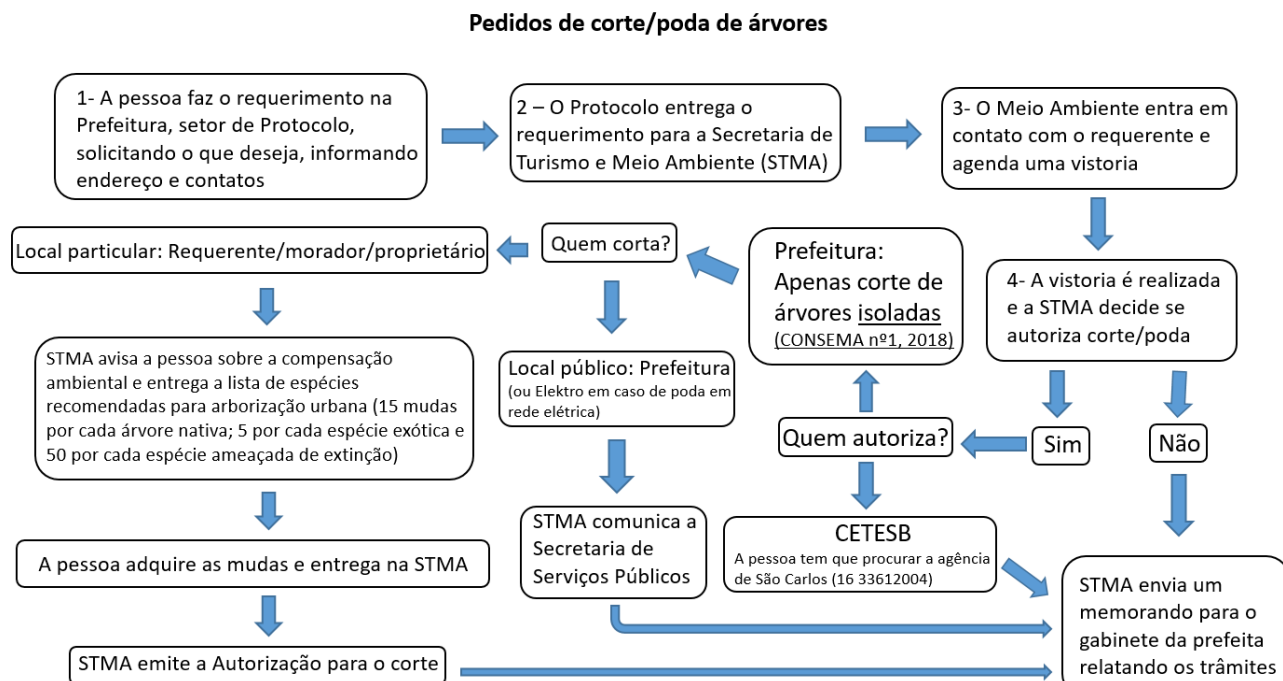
Pedidos de corte/poda de árvores

1- A pessoa faz o requerimento na Prefeitura, setor de Protocolo, solicitando o que deseja, informando endereço e contatos

2 – O Protocolo entrega o requerimento para a Secretaria de Turismo e Meio Ambiente (STMA)

3- O Meio Ambiente entra em contato com o requerente e agenda uma vistoria

4- A vistoria é realizada e a STMA decide se autoriza corte/poda

Sim

Não

Quem autoriza?

Prefeitura: Apenas corte de árvores isoladas (CONSEMA nº1, 2018)

CETESB
A pessoa tem que procurar a agência de São Carlos (16 33612004)

Quem corta?

Local particular: Requerente/morador/proprietário

Local público: Prefeitura (ou Elektro em caso de poda em rede elétrica)

STMA avisa a pessoa sobre a compensação ambiental e entrega a lista de espécies recomendadas para arborização urbana (15 mudas por cada árvore nativa; 5 por cada espécie exótica e 50 por cada espécie ameaçada de extinção)

A pessoa adquire as mudas e entrega na STMA

STMA emite a Autorização para o corte

STMA comunica a Secretaria de Serviços Públicos

STMA envia um memorando para o gabinete da prefeita relatando os trâmites